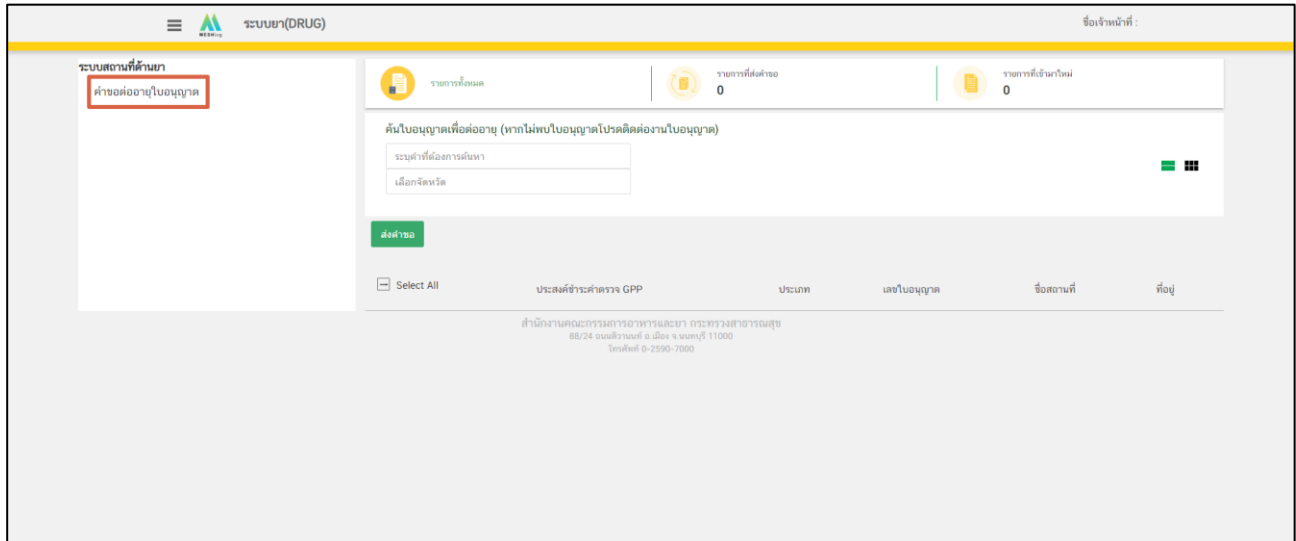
ระบบยา(DRUG)

ชื่อเจ้าหน้าที่ :

ระบบสถานที่ด้านยา

คำขอต่ออายุใบอนุญาต

รายการทั้งหมด

รายการที่ส่งคำขอ
0

รายการที่เข้ามาใหม่
0

ค้นใบอนุญาตเพื่อต่ออายุ (หากไม่พบใบอนุญาตโปรดติดต่องานใบอนุญาต)

ระบุคำที่ต้องการค้นหา

เลือกจังหวัด

ส่งคำขอ

Select All

| ประสงค์ชำระค่าตรวจ GPP | ประเภท | เลขใบอนุญาต | ชื่อสถานที่ | ที่อยู่ |
|---|---|---|---|---|

สำนักงานคณะกรรมการอาหารและยา กระทรวงสาธารณสุข
88/24 ถนนติวานนท์ อ.เมือง จ.นนทบุรี 11000
โทรศัพท์ 0-2590-7000